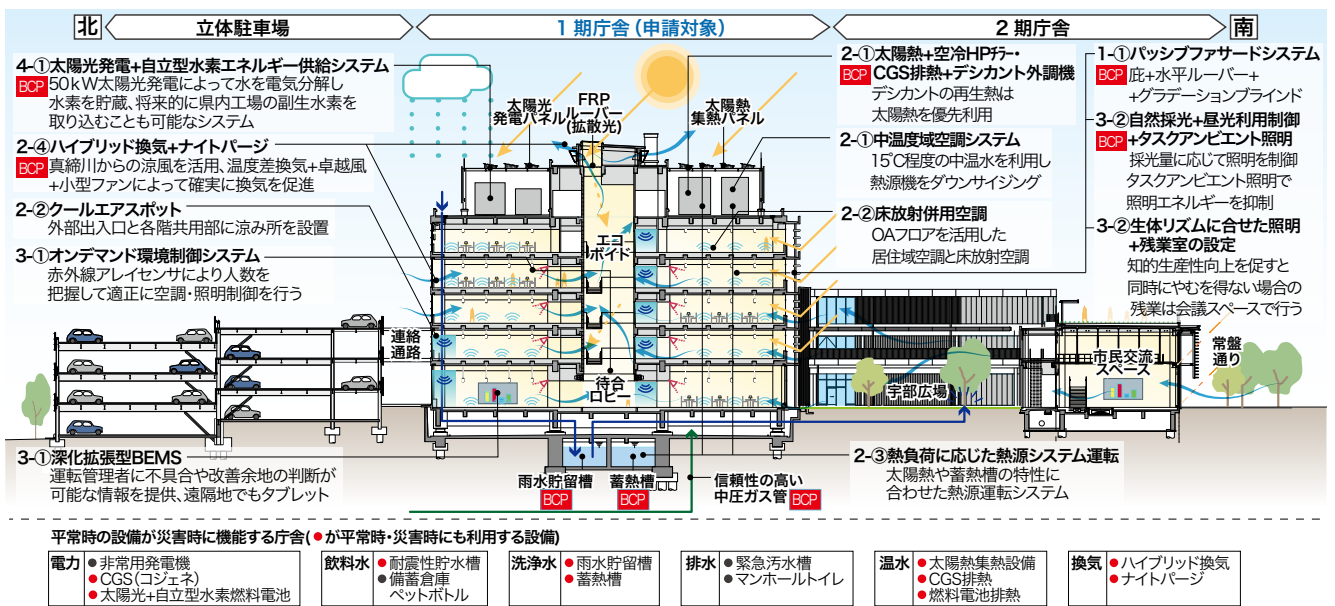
北 立体駐車場 1 期庁舎（申請対象） 2 期庁舎 南

4-①太陽光発電+自立型水素エネルギー供給システム
BCP 50kW太陽光発電によって水を電気分解し水素を貯蔵、将来的に県内工場の副生水素を取り込むことも可能なシステム

2-④ハイブリッド換気+ナイトパージ
BCP 真締川からの涼風を活用、温度差換気+卓越風+小型ファンによって確実に換気を促進

2-②クールエアスポット
外部出入口と各階共用部に涼み所を設置

3-①オンデマンド環境制御システム
赤外線アレイセンサにより人数を把握して適正に空調・照明制御を行う

3-①深化拡張型BEMS
運転管理者に不具合や改善余地の判断が可能な情報を提供、遠隔地でもタブレット

太陽光発電パネル
FRPルーバー（拡散光）
太陽熱集熱パネル
エコボイド
連絡通路
待合ロビー
雨水貯留槽 BCP
蓄熱槽 BCP
信頼性の高い中圧ガス管 BCP
宇部広場
市民交流スペース
常盤通り

2-①太陽熱+空冷HPチラー・CGS排熱+デシカント外調機
BCP デシカントの再生熱は太陽熱を優先利用

2-①中温度域空調システム
15℃程度の中温水を利用し熱源機をダウンサイジング

2-②床放射併用空調
OAフロアを活用した居住域空調と床放射空調

2-③熱負荷に応じた熱源システム運転
太陽熱や蓄熱槽の特性に合わせた熱源運転システム

1-①パッシブファサードシステム
BCP 庇+水平ルーバー++グラデーションブラインド

3-②自然採光+昼光利用制御+タスクアンビエント照明
BCP 採光量に応じて照明を制御タスクアンビエント照明で照明エネルギーを抑制

3-②生体リズムに合せた照明+残業室の設定
知的生産性向上を促すと同時にやむを得ない場合の残業は会議スペースで行う

平常時の設備が災害時に機能する庁舎（●が平常時・災害時にも利用する設備）

電力 ●非常用発電機 ●CGS（コジェネ） ●太陽光+自立型水素燃料電池
飲料水 ●耐震性貯水槽 ●備蓄倉庫 ペットボトル
洗浄水 ●雨水貯留槽 ●蓄熱槽
排水 ●緊急汚水槽 ●マンホールトイレ
温水 ●太陽熱集熱設備 ●CGS排熱 ●燃料電池排熱
換気 ●ハイブリッド換気 ●ナイトパージ